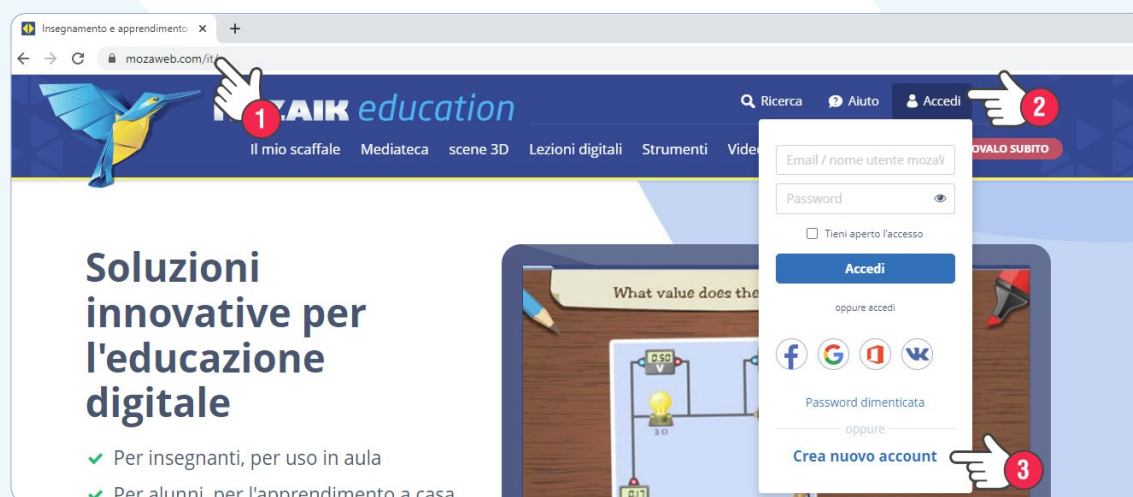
Insegnamento e apprendimento ×
+
mozaweb.com/it
1
MOZAIK education
Ricerca
Aiuto
Accedi
2
Il mio scaffale
Mediateca
scene 3D
Lezioni digitali
Strumenti
Vide
OVALO SUBITO
Email / nome utente mozaV
Password
Tieni aperto l'accesso
Accedi
oppure accedi
Password dimenticata
oppure
Crea nuovo account
3
Soluzioni innovative per l'educazione digitale
What value does the
0.50 V
3 Ω
Per insegnanti, per uso in aula
Per alunni, per l'apprendimento a casa